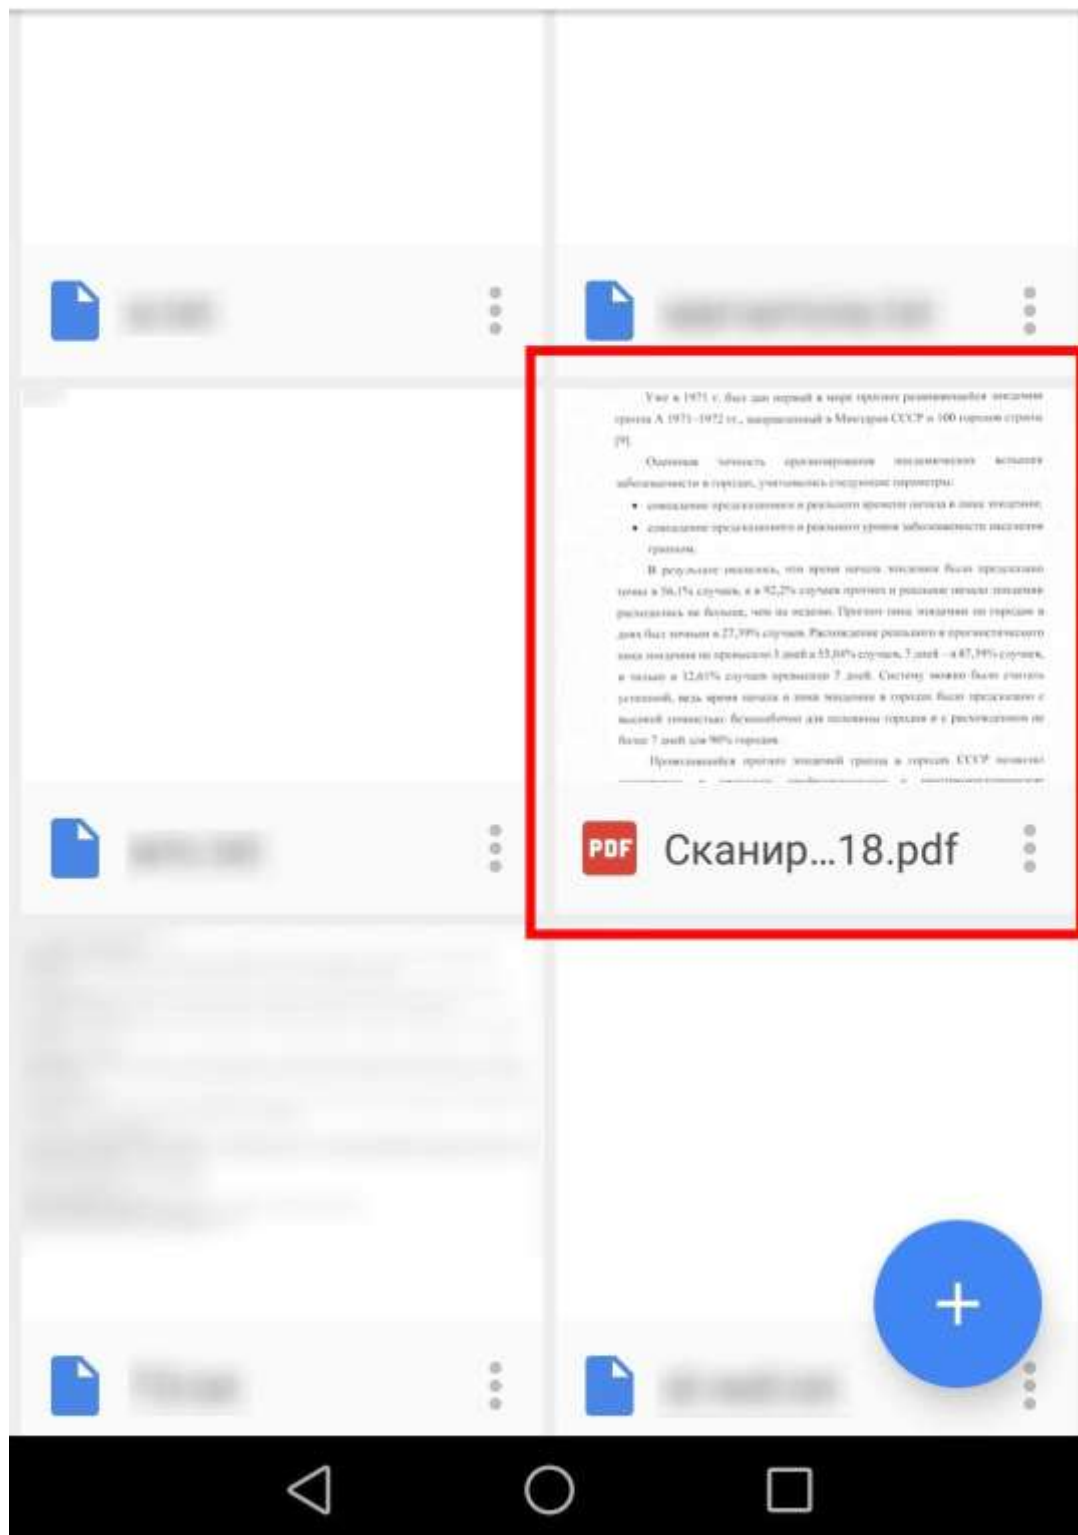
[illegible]

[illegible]

Уже в 1971 г. был дан первый в мире прогноз развивающейся эпидемии гриппа А 1971–1972 гг., направленный в Минздрав СССР и 100 городов страны [9].

Оценивая точность прогнозирования эпидемических вспышек заболеваемости в городах, учитывались следующие параметры:

• совпадение предсказанного и реального времени начала и пика эпидемии;

• совпадение предсказанного и реального уровня заболеваемости населения гриппом.

В результате оказалось, что время начала эпидемии было предсказано точно в 56,1% случаев, а в 92,2% случаев прогноз и реальное начало эпидемии расходились не больше, чем на неделю. Прогноз пика эпидемии по городам в днях был точным в 27,39% случаев. Расхождение реального и прогностического пика эпидемии по промежутку 3 дней в 55,04% случаев, 7 дней – в 87,39% случаев, и только в 12,61% случаев промежуток 7 дней. Систему можно было считать успешной, ведь время начала и пика эпидемии в городах было предсказано с высокой точностью: безошибочно для половины городов и с расхождением не более 7 дней для 90% городов.

Проводившийся прогноз эпидемий гриппа в городах СССР позволял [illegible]

PDF Сканир...18.pdf

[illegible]

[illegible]

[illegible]

+